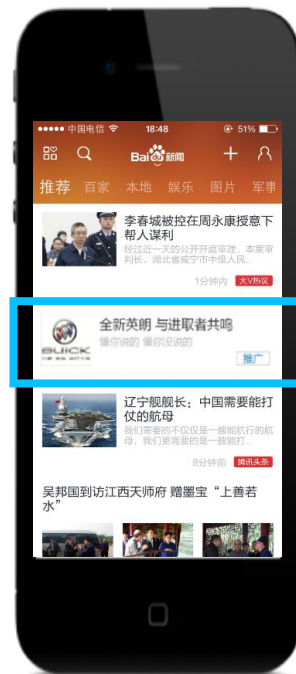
●●●●○ 中国电信 18:48 51%

Bai 新闻

推荐 百家 本地 娱乐 图片 军事

李春城被控在周永康授意下帮人谋利

经过一天的公开开庭审理，本案审判长、湖北省咸宁市中级人民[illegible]

1分钟内 大V热议

BUICK

全新英朗 与进取者共鸣

懂你说的 懂你没说的

推广

辽宁舰舰长：中国需要能打仗的航母

我们需要的不仅仅是一艘能航行的航母，我们更需要的是一艘能打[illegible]

8分钟前 腾讯头条

吴邦国到访江西天师府 赠墨宝“上善若水”